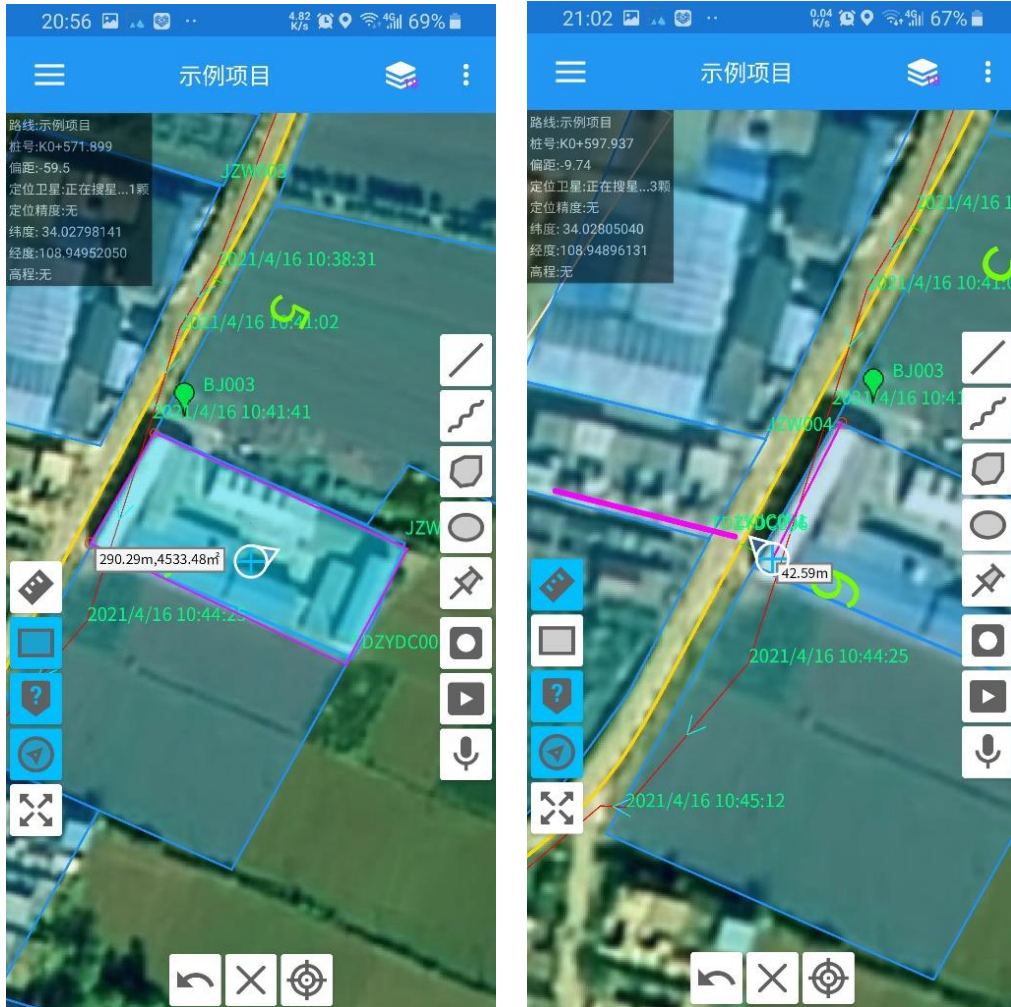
20:56 4.82 K/s 4G 69%

示例项目

路线:示例项目
桩号:K0+571.899
偏距:-59.5
定位卫星:正在搜星...1颗
定位精度:无
纬度:34.02798141
经度:108.94952050
高程:无

JZW003
2021/4/16 10:38:31
2021/4/16 10:41:02
BJ003
2021/4/16 10:41:41
JZW
290.29m,4533.48m²
2021/4/16 10:44:25
DZYDC00

21:02 0.04 K/s 4G 67%

示例项目

路线:示例项目
桩号:K0+597.937
偏距:-9.74
定位卫星:正在搜星...3颗
定位精度:无
纬度:34.02805040
经度:108.94896131
高程:无

2021/4/16
2021/4/16 10:41
BJ003
2021/4/16 10:41
JZW004
DZYDC016
42.59m
2021/4/16 10:44:25
2021/4/16 10:45:12